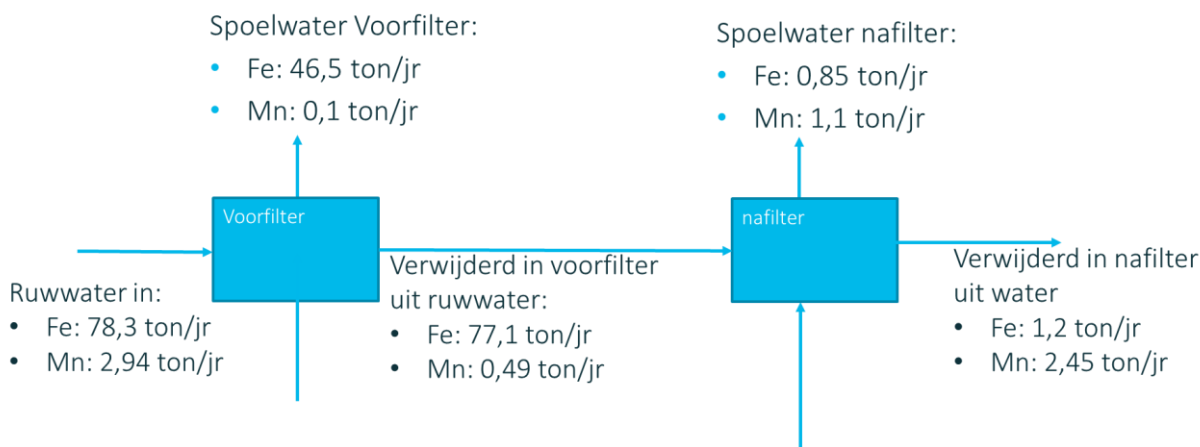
Spoelwater Voorfilter:
• Fe: 46,5 ton/jr
• Mn: 0,1 ton/jr

Spoelwater nafilter:
• Fe: 0,85 ton/jr
• Mn: 1,1 ton/jr

Voorfilter

nafilter

Ruwwater in:
• Fe: 78,3 ton/jr
• Mn: 2,94 ton/jr

Verwijderd in voorfilter uit ruwwater:
• Fe: 77,1 ton/jr
• Mn: 0,49 ton/jr

Verwijderd in nafilter uit water
• Fe: 1,2 ton/jr
• Mn: 2,45 ton/jr